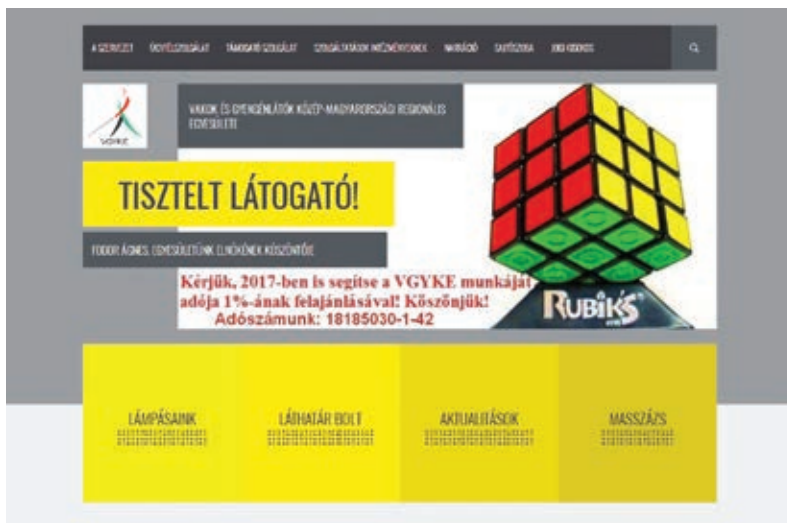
A SZERVEZET ÜGYFÉLSZOLGÁLAT TÁMOGATÓ SZOLGÁLTATÁS SZOLGÁLTATÁSOK INTÉZMÉNYEINKBEN NAVIGÁCIÓ GALÉRIA 1% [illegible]

VGYKE

VAKOK ÉS GYENGÉNLÁTÓK KÖZÉP-MAGYARORSZÁGI REGIONÁLIS EGYESÜLETE

TISZTELT LÁTOGATÓ!

FODOR ÁGNES, EGYESÜLETÜNK ELNÖKÉNEK KÖSZÖNTŐJE

Kérjük, 2017-ben is segítse a VGYKE munkáját adója 1%-ának felajánlásával! Köszönjük!

Adószámunk: 18185030-1-42

RUBIK'S

LÁMPÁSAINK

LÁTHATÁR BOLT

AKTUALITÁSOK

MASSZÁZS

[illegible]